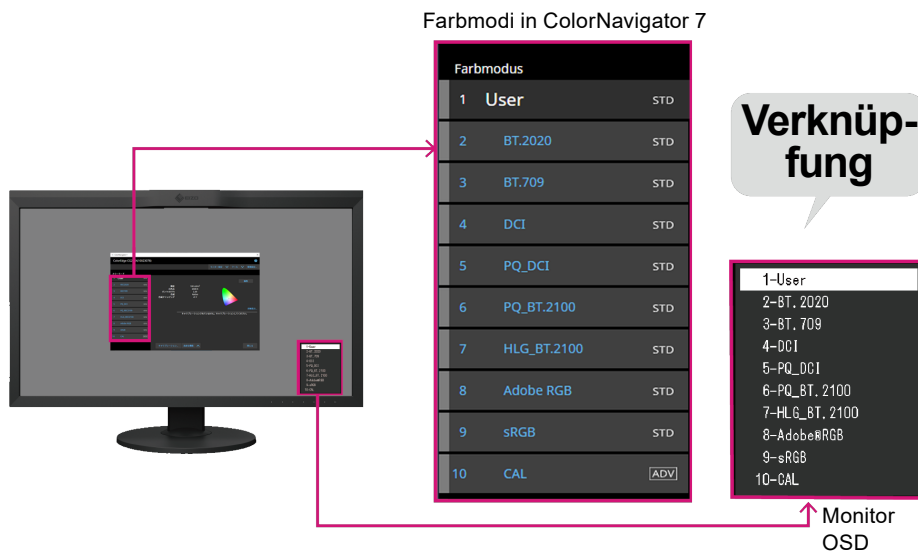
Farbmodi in ColorNavigator 7

Farbmodus

| | | |
|---|---|---|
| 1 | User | STD |
| 2 | BT.2020 | STD |
| 3 | BT.709 | STD |
| 4 | DCI | STD |
| 5 | PQ_DCI | STD |
| 6 | PQ_BT.2100 | STD |
| 7 | HLG_BT.2100 | STD |
| 8 | Adobe RGB | STD |
| 9 | sRGB | STD |
| 10 | CAL | ADV |

Verknüpfung

1-User
2-BT.2020
3-BT.709
4-DCI
5-PQ_DCI
6-PQ_BT.2100
7-HLG_BT.2100
8-Adobe®RGB
9-sRGB
10-CAL

Monitor OSD